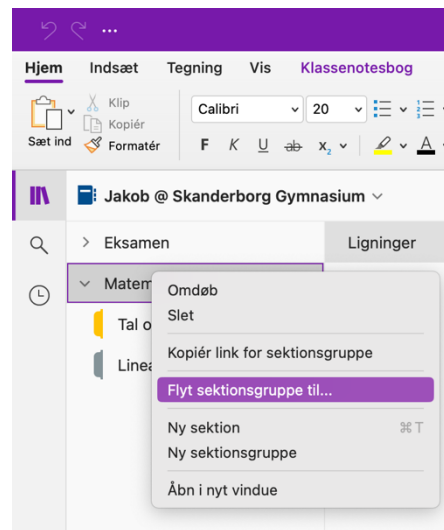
Hjem Indsæt Tegning Vis Klassenotesbog

Klip
Kopiér
Sæt ind
Formatér

Calibri
20

F K U ab $x_2$

Jakob @ Skanderborg Gymnasium

Eksamen
Ligninger
Matem
Tal o
Linea

Omdøb
Slet
Kopiér link for sektionsgruppe
Flyt sektionsgruppe til...
Ny sektion ⌘T
Ny sektionsgruppe
Åbn i nyt vindue